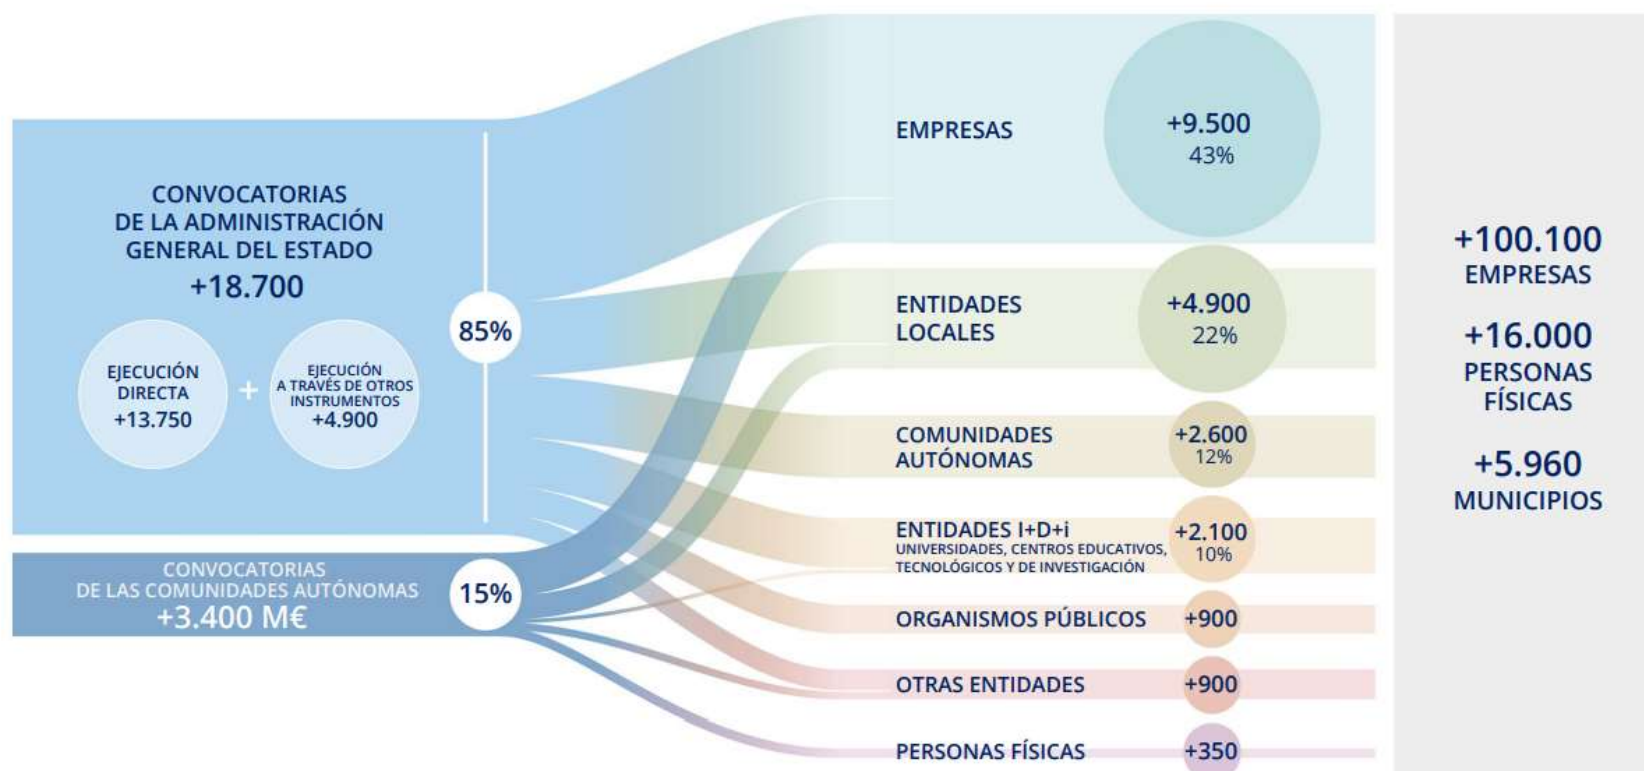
CONVOCATORIAS DE LA ADMINISTRACIÓN GENERAL DEL ESTADO
+18.700

EJECUCIÓN DIRECTA
+13.750

+

EJECUCIÓN A TRAVÉS DE OTROS INSTRUMENTOS
+4.900

85%

CONVOCATORIAS DE LAS COMUNIDADES AUTÓNOMAS
+3.400 M€

15%

EMPRESAS
+9.500
43%

ENTIDADES LOCALES
+4.900
22%

COMUNIDADES AUTÓNOMAS
+2.600
12%

ENTIDADES I+D+i
UNIVERSIDADES, CENTROS EDUCATIVOS, TECNOLÓGICOS Y DE INVESTIGACIÓN
+2.100
10%

ORGANISMOS PÚBLICOS
+900

OTRAS ENTIDADES
+900

PERSONAS FÍSICAS
+350

+100.100
EMPRESAS

+16.000
PERSONAS FÍSICAS

+5.960
MUNICIPIOS